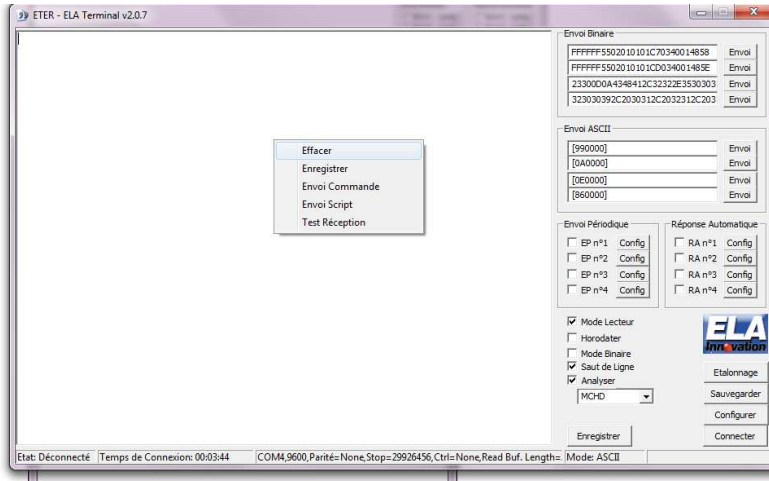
ETER - ELA Terminal v2.0.7

Effacer
Enregistrer
Envoi Commande
Envoi Script
Test Réception

Envoi Binaire
FFFFFF5502010101C70340014858 Envoi
FFFFFF5502010101CD034001485E Envoi
23300D0A4348412C32322E3530303 Envoi
323030392C2030312C2032312C203 Envoi

Envoi ASCII
[990000] Envoi
[0A0000] Envoi
[0E0000] Envoi
[860000] Envoi

Envoi Périodique
EP n°1 Config
EP n°2 Config
EP n°3 Config
EP n°4 Config

Réponse Automatique
RA n°1 Config
RA n°2 Config
RA n°3 Config
RA n°4 Config

Mode Lecteur
Horodater
Mode Binaire
Saut de Ligne
Analyser
MCHD

ELA Innovation

Etalonnage
Sauvegarder
Configurer
Enregistrer
Connecter

Etat: Déconnecté | Temps de Connexion: 00:03:44 | COM4,9600,Parité=None,Stop=29926456,Ctrl=None,Read Buf. Length= | Mode: ASCII